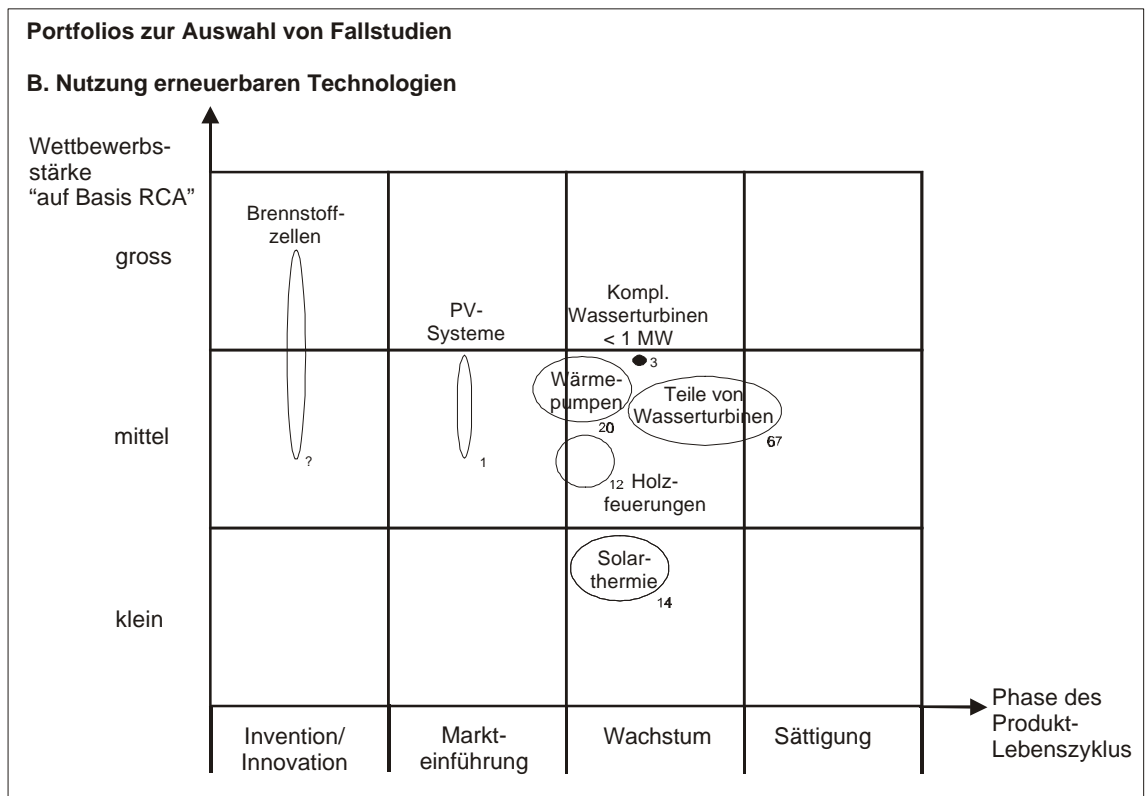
**Portfolios zur Auswahl von Fallstudien**

**B. Nutzung erneuerbaren Technologien**

Wettbewerbsstärke "auf Basis RCA"

gross

mittel

klein

Brennstoffzellen

?

PV-Systeme

1

Kompl. Wasserturbinen < 1 MW

3

Wärmepumpen

20

Teile von Wasserturbinen

67

12 Holzfeuerungen

Solarthermie

14

Phase des Produkt-Lebenszyklus

Invention/ Innovation

Markteinführung

Wachstum

Sättigung